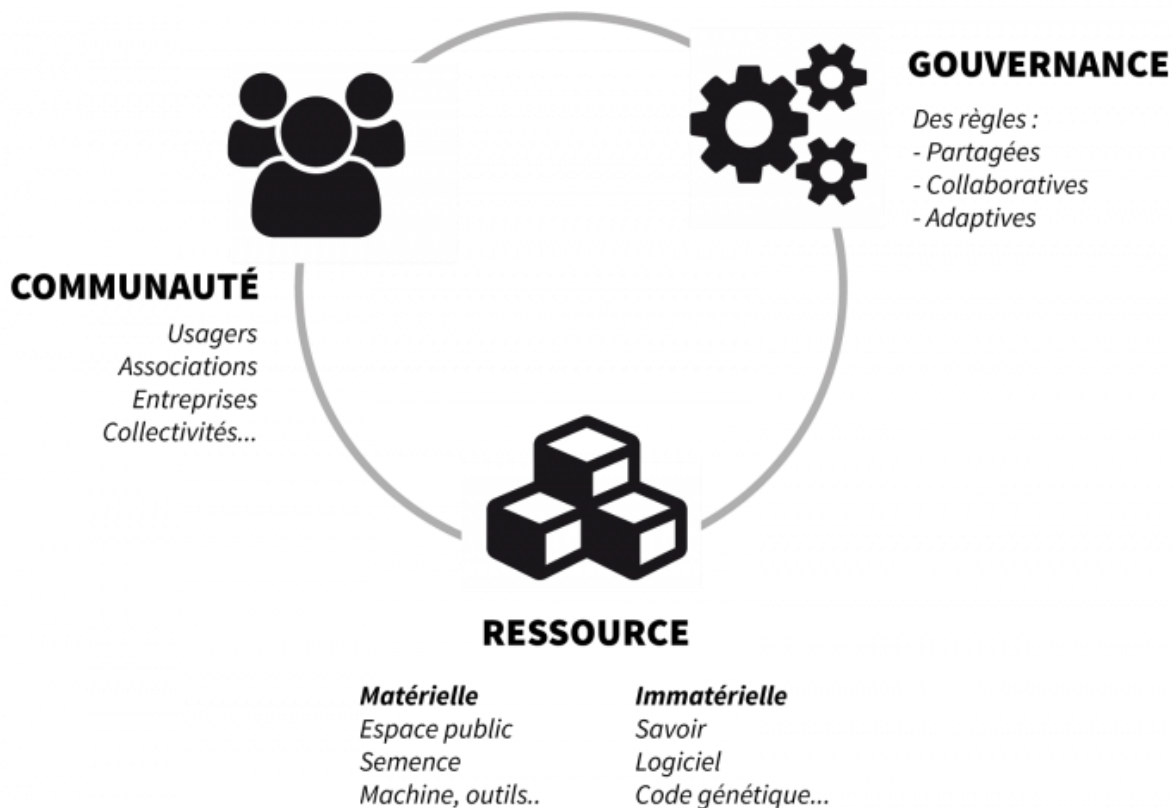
GOUVERNANCE

Des règles :
- Partagées
- Collaboratives
- Adaptives

COMMUNAUTÉ

Usagers
Associations
Entreprises
Collectivités...

RESSOURCE

Matérielle
Espace public
Semence
Machine, outils..

Immatérielle
Savoir
Logiciel
Code génétique...